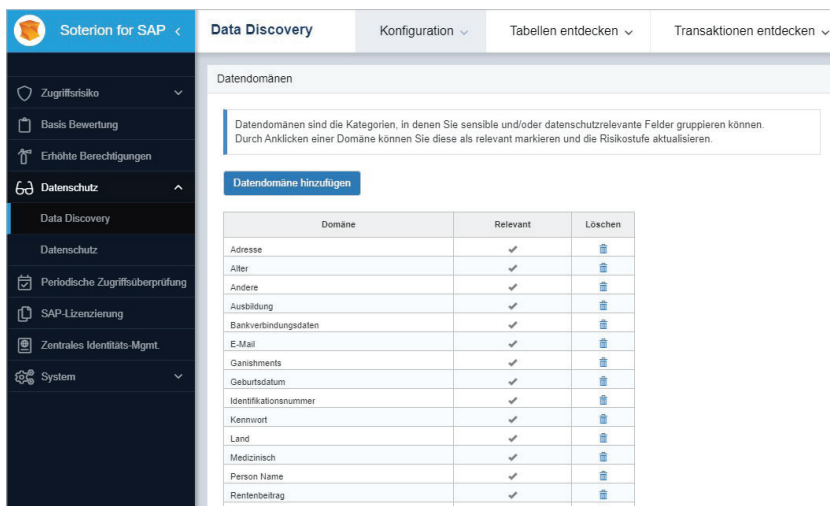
Soterion for SAP <

Data Discovery

Konfiguration

Tabellen entdecken

Transaktionen entdecken

Zugriffsrisiko

Basis Bewertung

Erhöhte Berechtigungen

Datenschutz

Data Discovery

Datenschutz

Periodische Zugriffsüberprüfung

SAP-Lizenzierung

Zentrales Identitäts-Mgmt.

System

Datendomänen

Datendomänen sind die Kategorien, in denen Sie sensible und/oder datenschutzrelevante Felder gruppieren können. Durch Anklicken einer Domäne können Sie diese als relevant markieren und die Risikostufe aktualisieren.

Datendomäne hinzufügen

| Domäne | Relevant | Löschen |
|---|---|---|
| Adresse | ✔ | 🗑 |
| Alter | ✔ | 🗑 |
| Andere | ✔ | 🗑 |
| Ausbildung | ✔ | 🗑 |
| Bankverbindungsdaten | ✔ | 🗑 |
| E-Mail | ✔ | 🗑 |
| Ganishments | ✔ | 🗑 |
| Geburtsdatum | ✔ | 🗑 |
| Identifikationsnummer | ✔ | 🗑 |
| Kennwort | ✔ | 🗑 |
| Land | ✔ | 🗑 |
| Medizinisch | ✔ | 🗑 |
| Person Name | ✔ | 🗑 |
| Rentenbeitrag | ✔ | 🗑 |